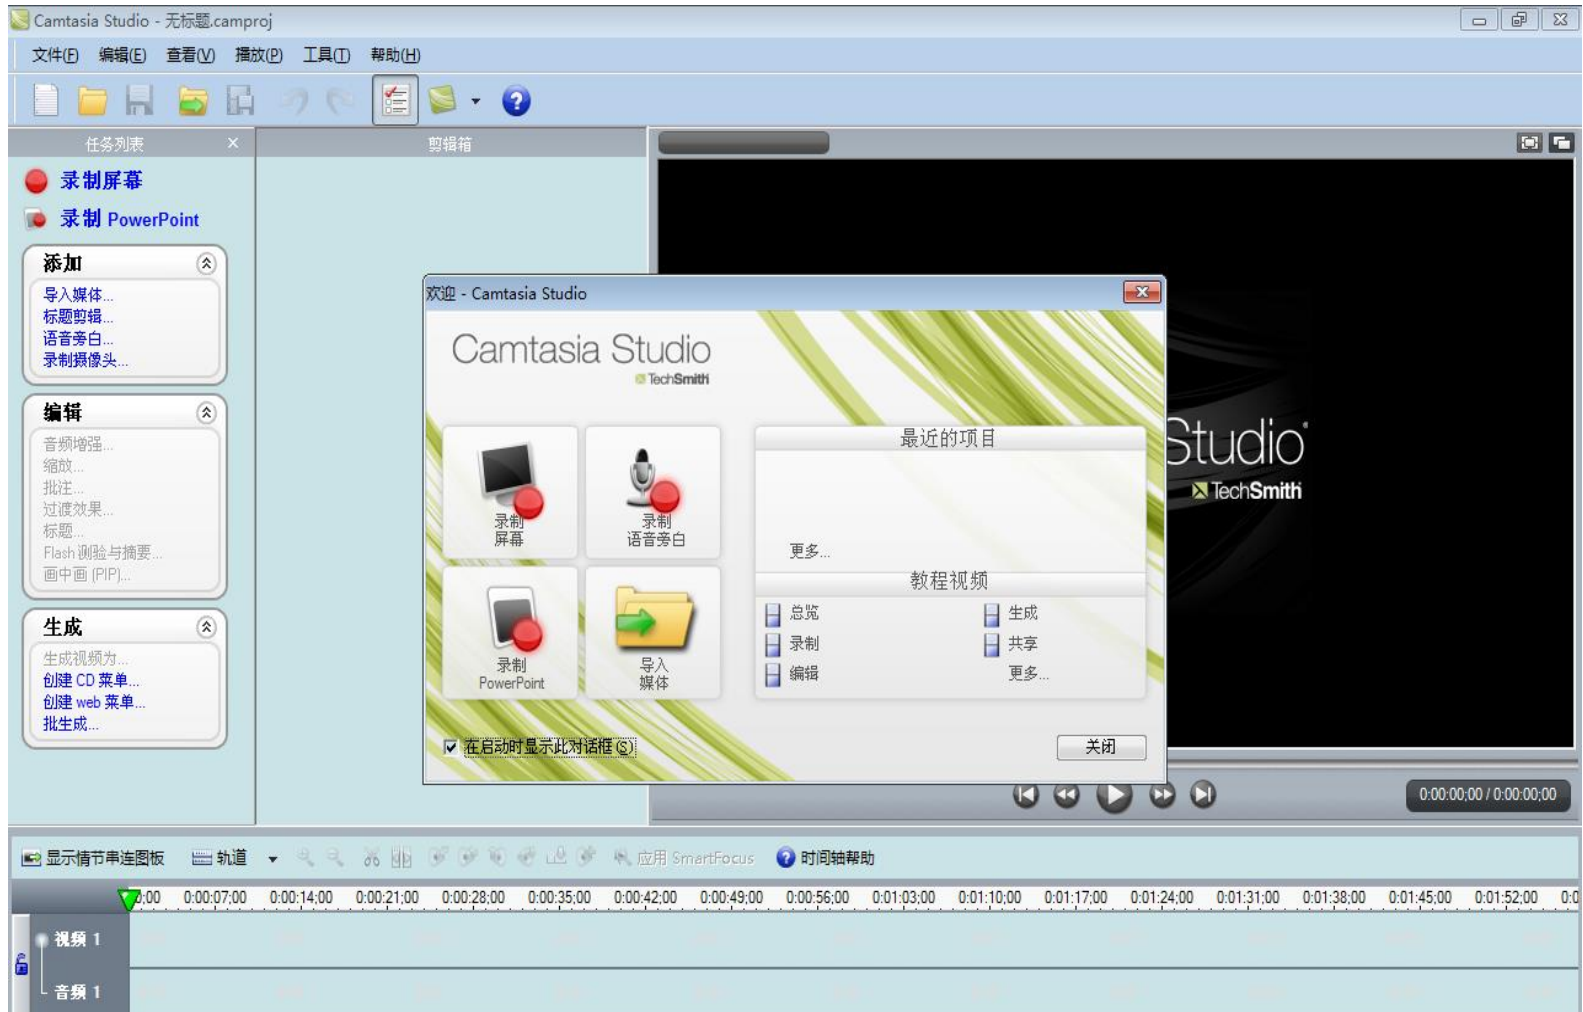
Camtasia Studio - 无标题.camproj

文件(F) 编辑(E) 查看(V) 播放(P) 工具(T) 帮助(H)

任务列表 ×

剪辑箱

录制屏幕
录制 PowerPoint

添加
导入媒体...
标题剪辑...
语音旁白...
录制摄像头...

编辑
音频增强...
缩放...
批注...
过渡效果...
标题...
Flash 测验与摘要...
画中画 (PIP)...

生成
生成视频为...
创建 CD 菜单...
创建 web 菜单...
批生成...

欢迎 - Camtasia Studio

Camtasia Studio
TechSmith

录制
屏幕

录制
语音旁白

录制
PowerPoint

导入
媒体

最近的项目
更多...

教程视频
总览
生成
录制
共享
编辑
更多...

在启动时显示此对话框(S)

关闭

Studio
TechSmith

0:00:00;00 / 0:00:00;00

显示情节串连图板 轨道 应用 SmartFocus 时间轴帮助

0:00 0:00:07;00 0:00:14;00 0:00:21;00 0:00:28;00 0:00:35;00 0:00:42;00 0:00:49;00 0:00:56;00 0:01:03;00 0:01:10;00 0:01:17;00 0:01:24;00 0:01:31;00 0:01:38;00 0:01:45;00 0:01:52;00 0:0

视频 1
音频 1